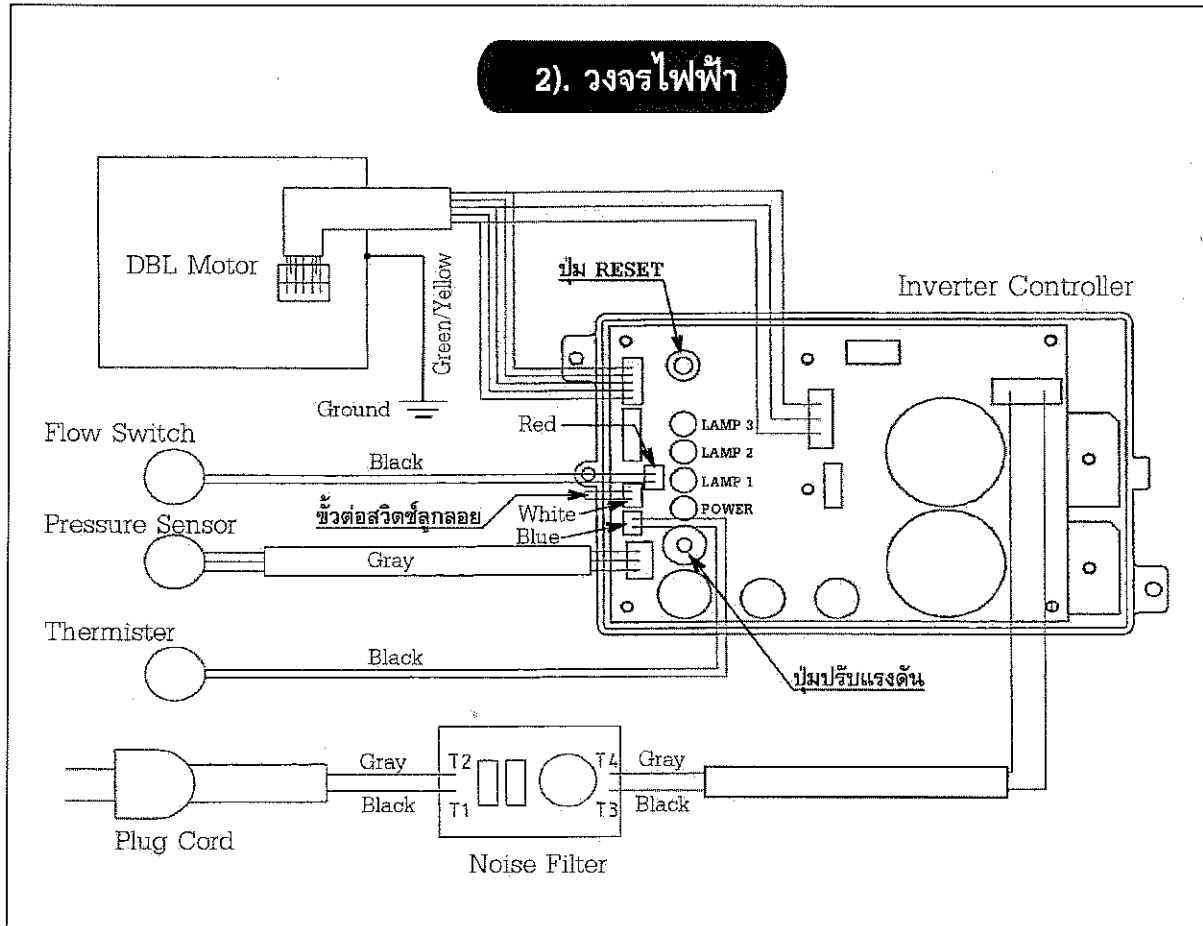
2). วงจรไฟฟ้า

DBL Motor

Green/Yellow

Ground

ปุ่ม RESET

Inverter Controller

Flow Switch

Red

Black

LAMP 3

LAMP 2

LAMP 1

POWER

ขั้วต่อสวิตช์ลูกลอย

White

Pressure Sensor

Blue

Gray

Thermister

Black

ปุ่มปรับแรงดัน

Gray

T2

T4

Gray

Black

T1

T3

Black

Plug Cord

Noise Filter